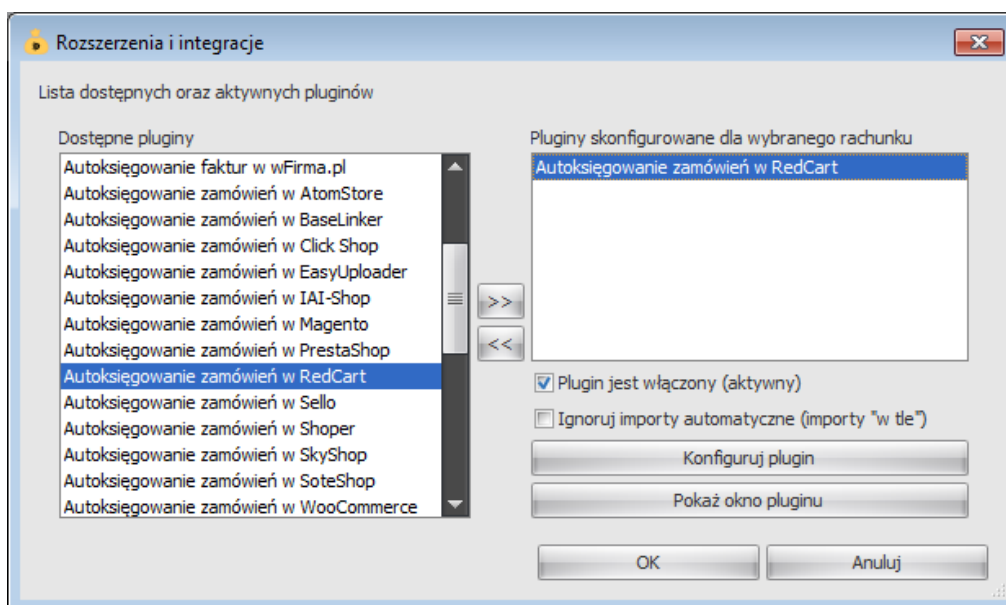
Rozszerzenia i integracje

Lista dostępnych oraz aktywnych pluginów

Dostępne pluginy

Autoksięgowanie faktur w wFirma.pl
Autoksięgowanie zamówień w AtomStore
Autoksięgowanie zamówień w BaseLinker
Autoksięgowanie zamówień w Click Shop
Autoksięgowanie zamówień w EasyUploader
Autoksięgowanie zamówień w IAI-Shop
Autoksięgowanie zamówień w Magento
Autoksięgowanie zamówień w PrestaShop
Autoksięgowanie zamówień w RedCart
Autoksięgowanie zamówień w Sello
Autoksięgowanie zamówień w Shoper
Autoksięgowanie zamówień w SkyShop
Autoksięgowanie zamówień w SoteShop
Autoksięgowanie zamówień w WooCommerce

>>
<<

Pluginy skonfigurowane dla wybranego rachunku

Autoksięgowanie zamówień w RedCart

Plugin jest włączony (aktywny)

Ignoruj importy automatyczne (importy "w tle")

Konfiguruj plugin

Pokaż okno pluginu

OK

Anuluj